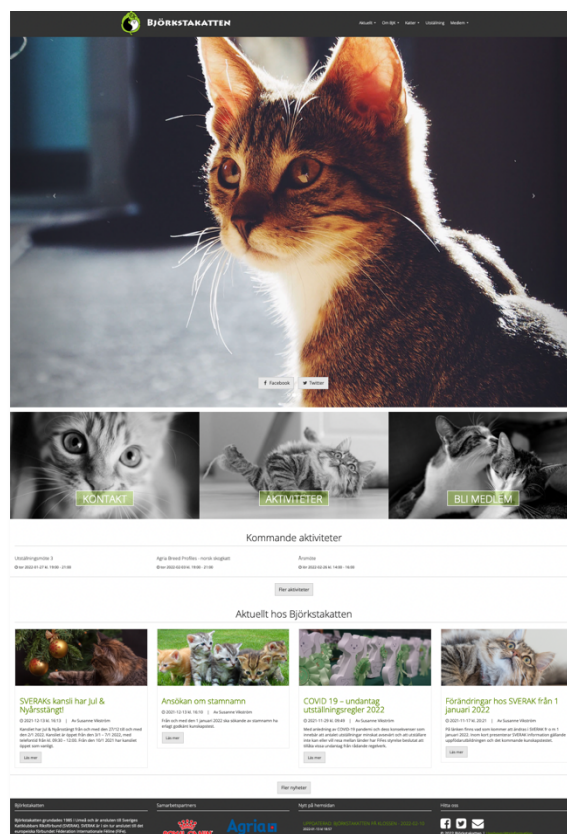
Björkstakatten

Aktuellt Om BjK Katter Utställning Medlem

Facebook Twitter

KONTAKT

AKTIVITETER

BLI MEDLEM

Kommande aktiviteter

Utställningsmöte 3

Agria Breed Profiles - norsk skogkatt

Årsmöte

Fler aktiviteter

Aktuellt hos Björkstakatten

SVERAKs kansli har Jul & Nyårsstängt!

© 2021-12-13 kl. 16:13 | Av Susanne Weström

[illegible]

Läs mer

Ansökan om stamnamn

© 2021-12-13 kl. 16:10 | Av Susanne Weström

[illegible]

Läs mer

COVID 19 – undantag utställningsregler 2022

© 2021-11-29 kl. 09:49 | Av Susanne Weström

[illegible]

Läs mer

Förändringar hos SVERAK från 1 januari 2022

© 2021-11-17 kl. 20:21 | Av Susanne Weström

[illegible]

Läs mer

Fler nyheter

Björkstakatten

Samarbetspartners

Nytt på hemsidan

Hitta oss

Agria